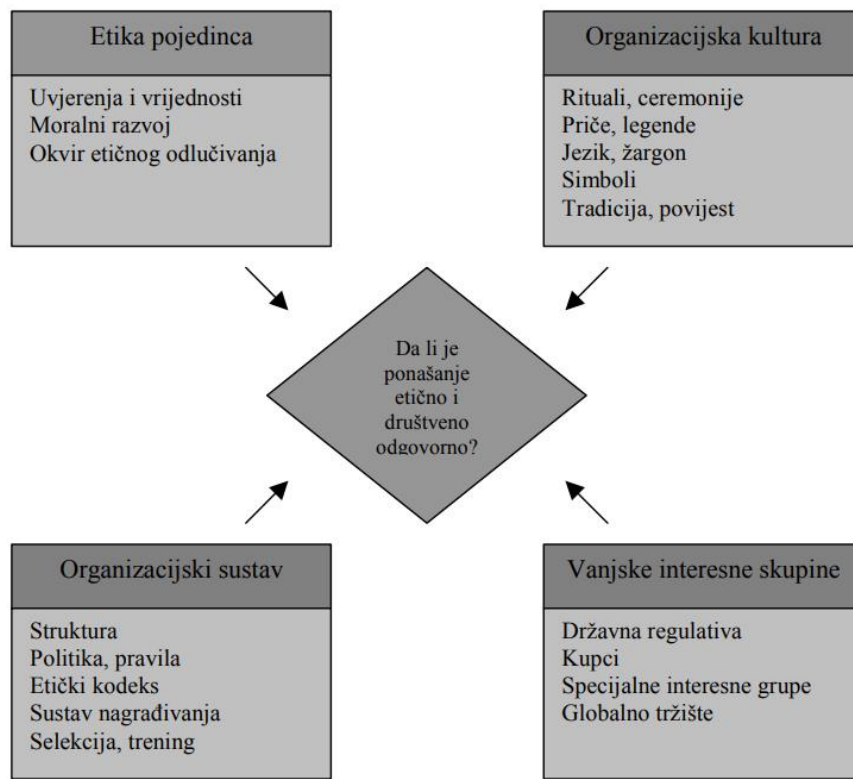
Etika pojedinca

Uvjerenja i vrijednosti
Moralni razvoj
Okvir etičnog odlučivanja

Organizacijska kultura

Rituali, ceremonije
Priče, legende
Jezik, žargon
Simboli
Tradicija, povijest

Da li je ponašanje etično i društveno odgovorno?

Organizacijski sustav

Struktura
Politika, pravila
Etički kodeks
Sustav nagrađivanja
Selekcija, trening

Vanjske interesne skupine

Državna regulativa
Kupci
Specijalne interesne grupe
Globalno tržište